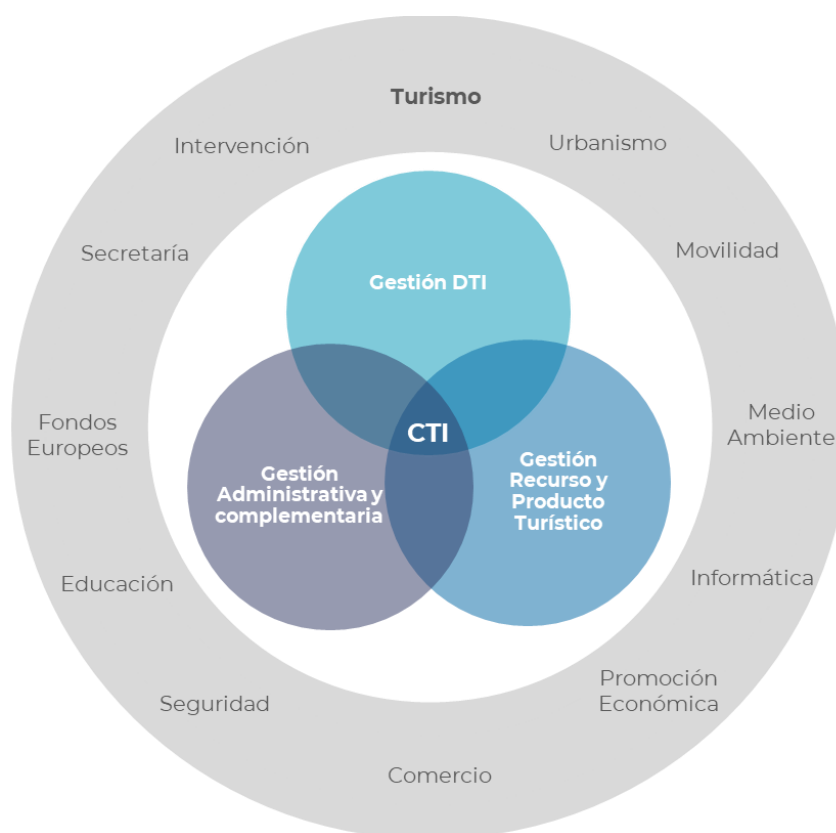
Turismo

Intervención

Urbanismo

Secretaría

Movilidad

Gestión DTI

Fondos Europeos

CTI

Medio Ambiente

Gestión Administrativa y complementaria

Gestión Recurso y Producto Turístico

Educación

Informática

Seguridad

Promoción Económica

Comercio